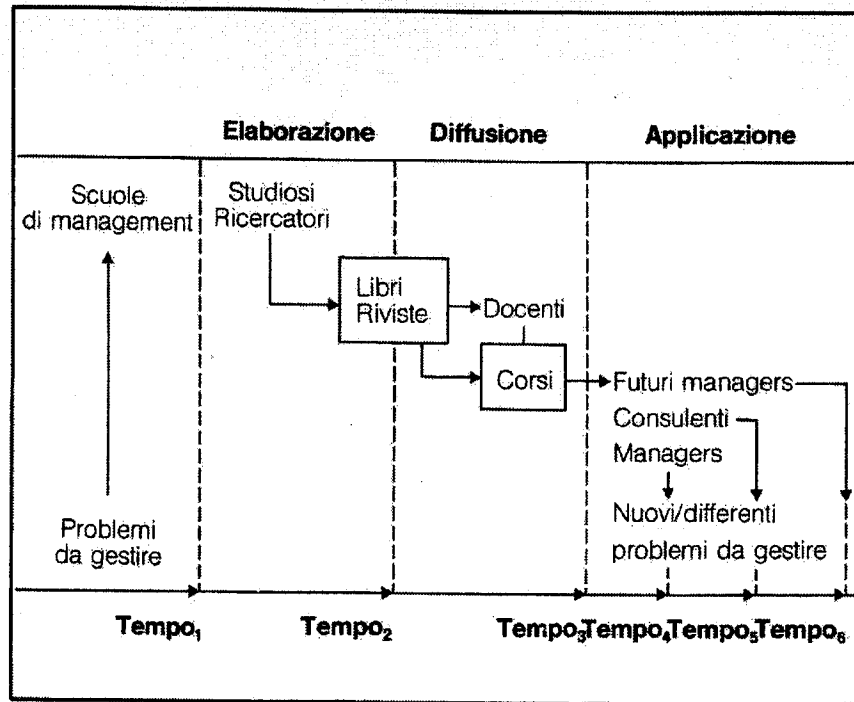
Elaborazione

Diffusione

Applicazione

Scuole di management

Problemi da gestire

Studiosi Ricercatori

Libri Riviste

Docenti

Corsi

Futuri managers

Consulenti

Managers

Nuovi/differenti problemi da gestire

Tempo$_1$

Tempo$_2$

Tempo$_3$

Tempo$_4$

Tempo$_5$

Tempo$_6$